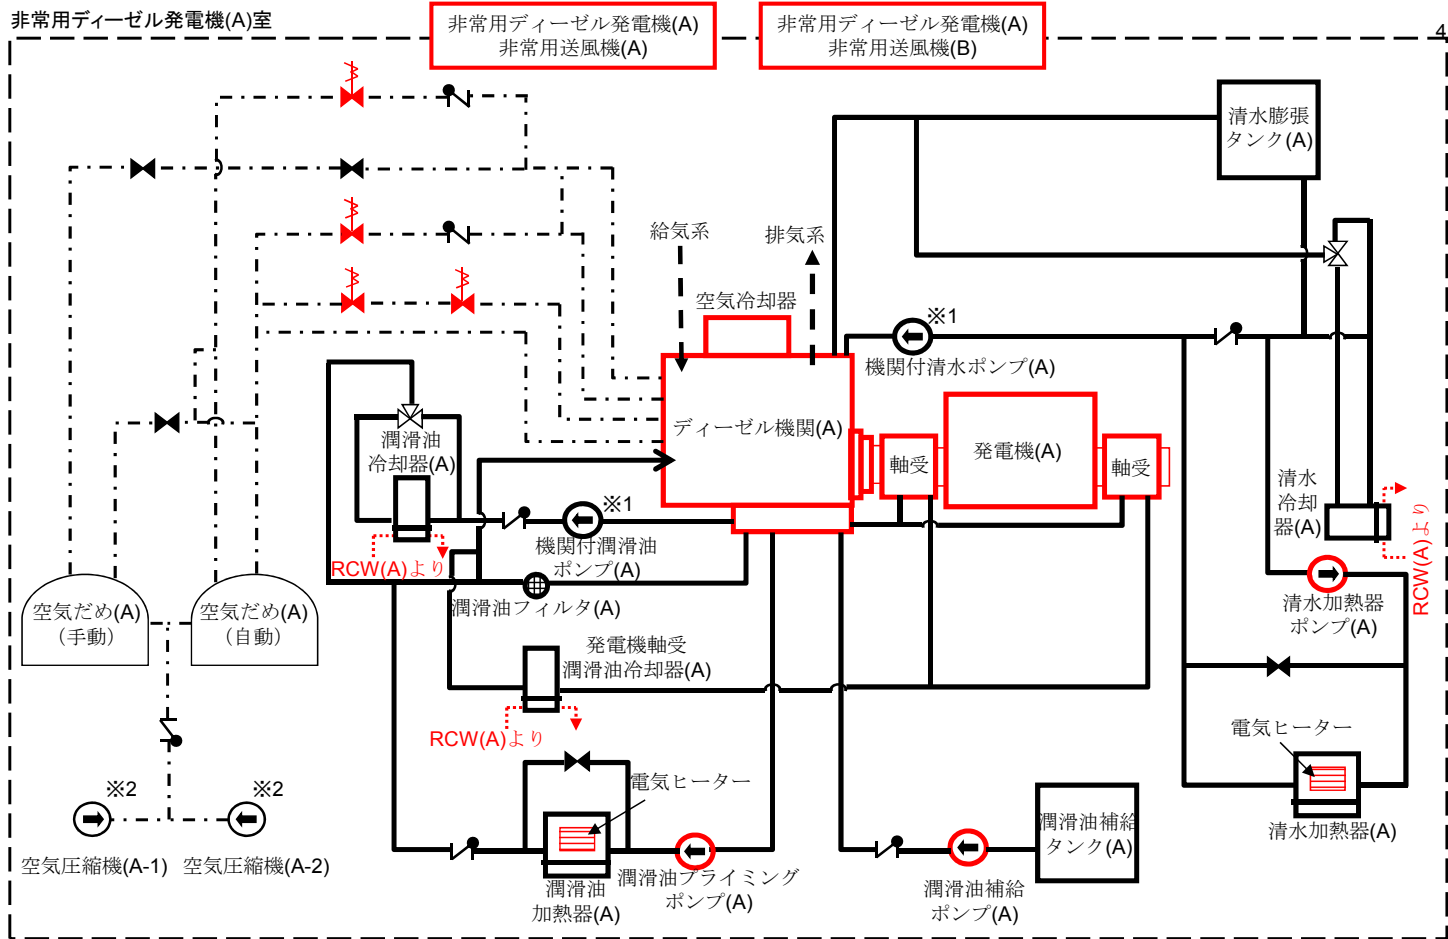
非常用ディーゼル発電機(A)室

非常用ディーゼル発電機(A)
非常用送風機(A)

非常用ディーゼル発電機(A)
非常用送風機(B)

4

清水膨張
タンク(A)

給気系

排気系

空気冷却器

※1

機関付清水ポンプ(A)

潤滑油
冷却器(A)

ディーゼル機関(A)

軸受

発電機(A)

軸受

清水
冷却
器(A)

※1

機関付潤滑油
ポンプ(A)

RCW(A)より

RCW(A)より

潤滑油フィルタ(A)

清水加熱器
ポンプ(A)

空気だめ(A)
(手動)

空気だめ(A)
(自動)

発電機軸受
潤滑油冷却器(A)

RCW(A)より

電気ヒーター

電気ヒーター

※2

※2

潤滑油補給
タンク(A)

清水加熱器(A)

空気圧縮機(A-1)

空気圧縮機(A-2)

潤滑油
加熱器(A)

潤滑油プライミング
ポンプ(A)

潤滑油補給
ポンプ(A)